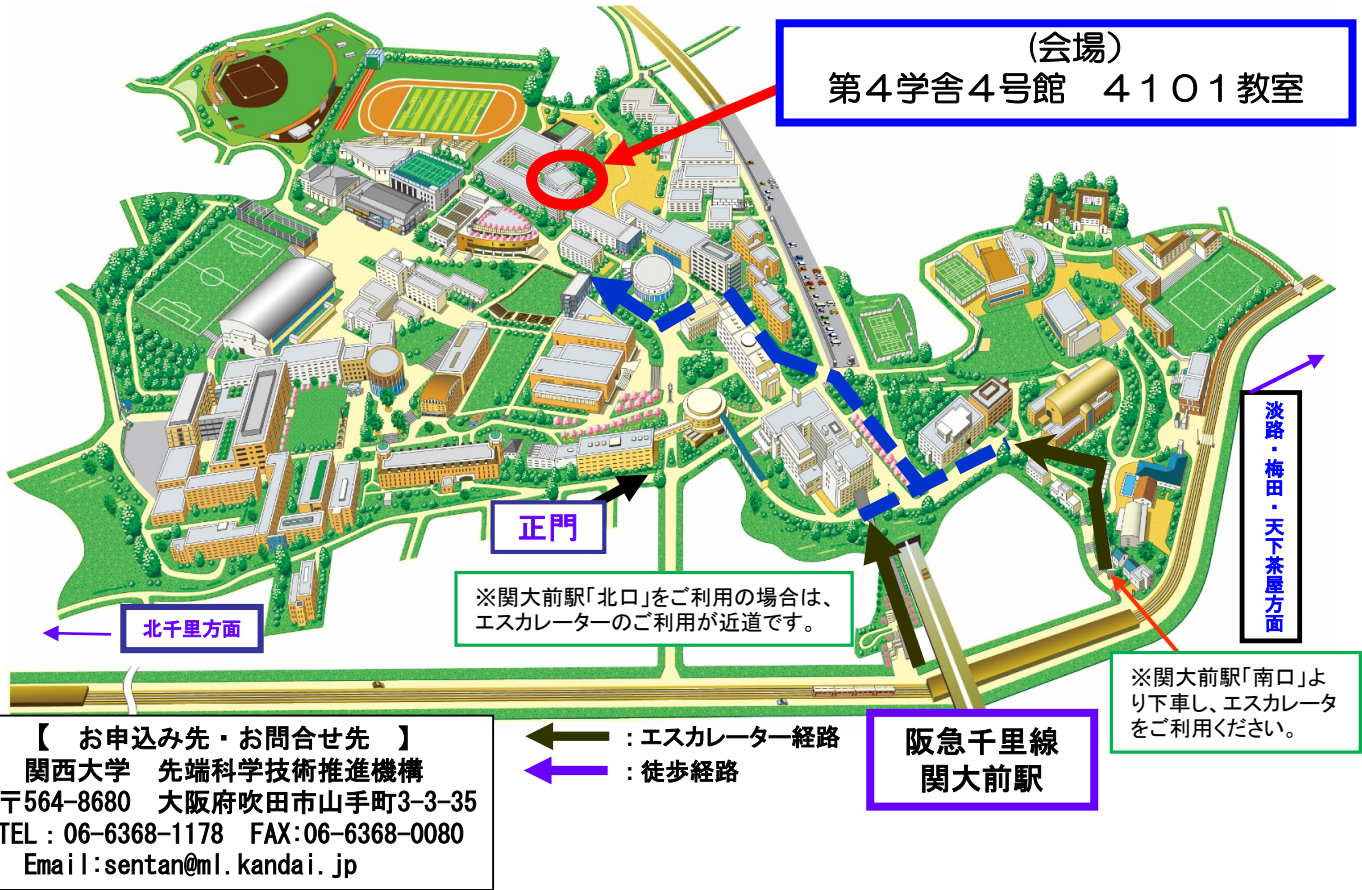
（会場）
第４学舎４号館　４１０１教室

淡路・梅田・天下茶屋方面

正門

※関大前駅「北口」をご利用の場合は、エスカレーターのご利用が近道です。

北千里方面

※関大前駅「南口」より下車し、エスカレータをご利用ください。

【　お申込み先・お問合せ先　】
関西大学　先端科学技術推進機構
〒564-8680　大阪府吹田市山手町3-3-35
TEL：06-6368-1178　FAX:06-6368-0080
Email:sentan@ml.kandai.jp

：エスカレーター経路
：徒歩経路

阪急千里線
関大前駅